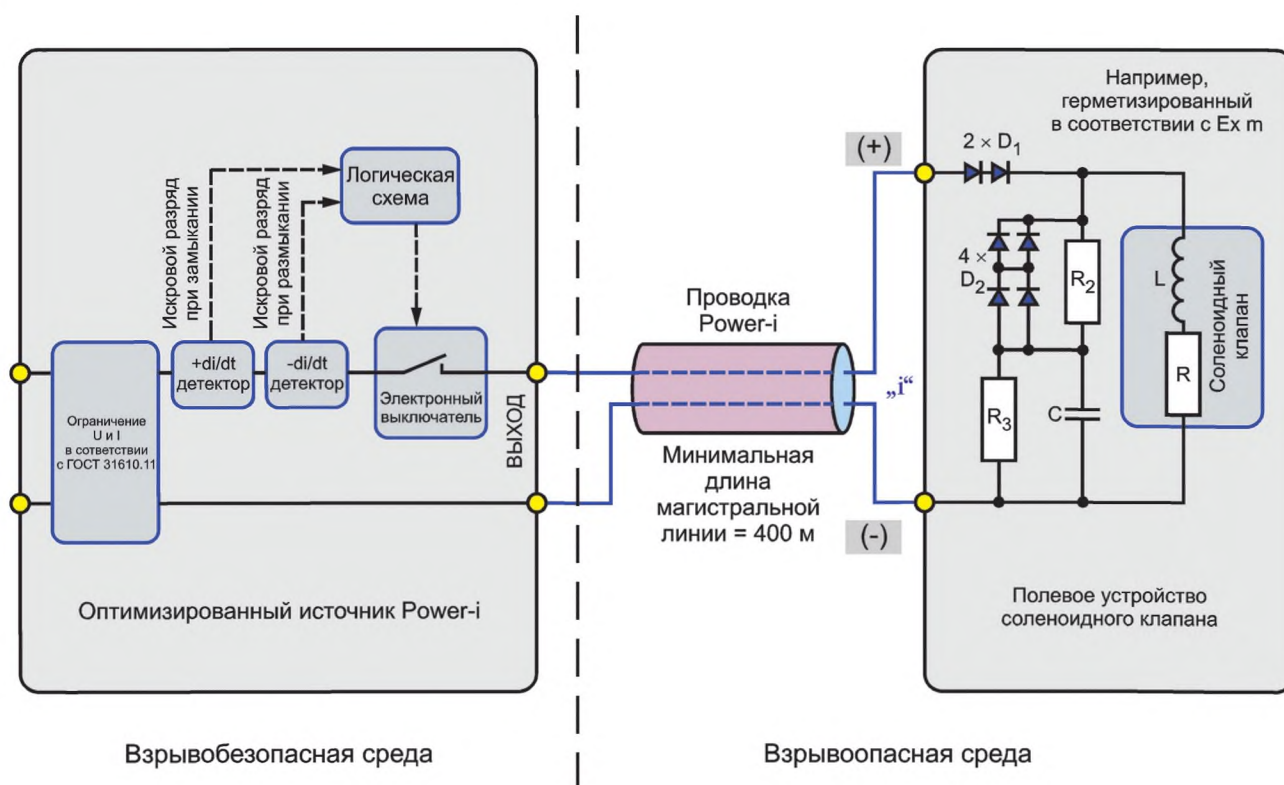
Например, герметизированный в соответствии с Ex m

Логическая схема

Искровой разряд при замыкании

Искровой разряд при размыкании

(+)

$2 \times D_1$

$4 \times D_2$

$R_2$

L

Соленоидный клапан

Проводка Power-i

Ограничение U и I в сответствии с ГОСТ 31610.11

+di/dt детектор

-di/dt детектор

Электронный выключатель

ВЫХОД

„i“

$R_3$

C

R

Минимальная длина магистральной линии = 400 м

(-)

Полевое устройство соленоидного клапана

Оптимизированный источник Power-i

Взрывобезопасная среда

Взрывоопасная среда